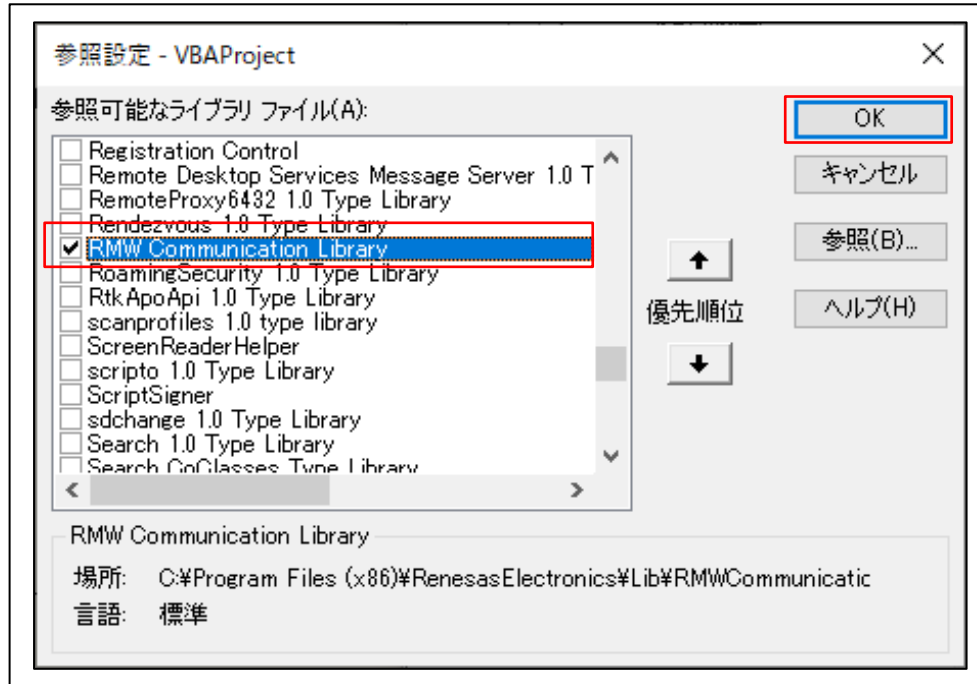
参照設定 - VBAProject

参照可能なライブラリ ファイル(A):

Registration Control
Remote Desktop Services Message Server 1.0 T
RemoteProxy6432 1.0 Type Library
Rendezvous 1.0 Type Library
RMW Communication Library
RoamingSecurity 1.0 Type Library
RtkApoApi 1.0 Type Library
scanprofiles 1.0 type library
ScreenReaderHelper
scripto 1.0 Type Library
ScriptSigner
sdchange 1.0 Type Library
Search 1.0 Type Library
Search CoClasses Type Library

OK
キャンセル
参照(B)...
優先順位
ヘルプ(H)

RMW Communication Library
場所: C:¥Program Files (x86)¥RenesasElectronics¥Lib¥RMWCommunicatic
言語: 標準